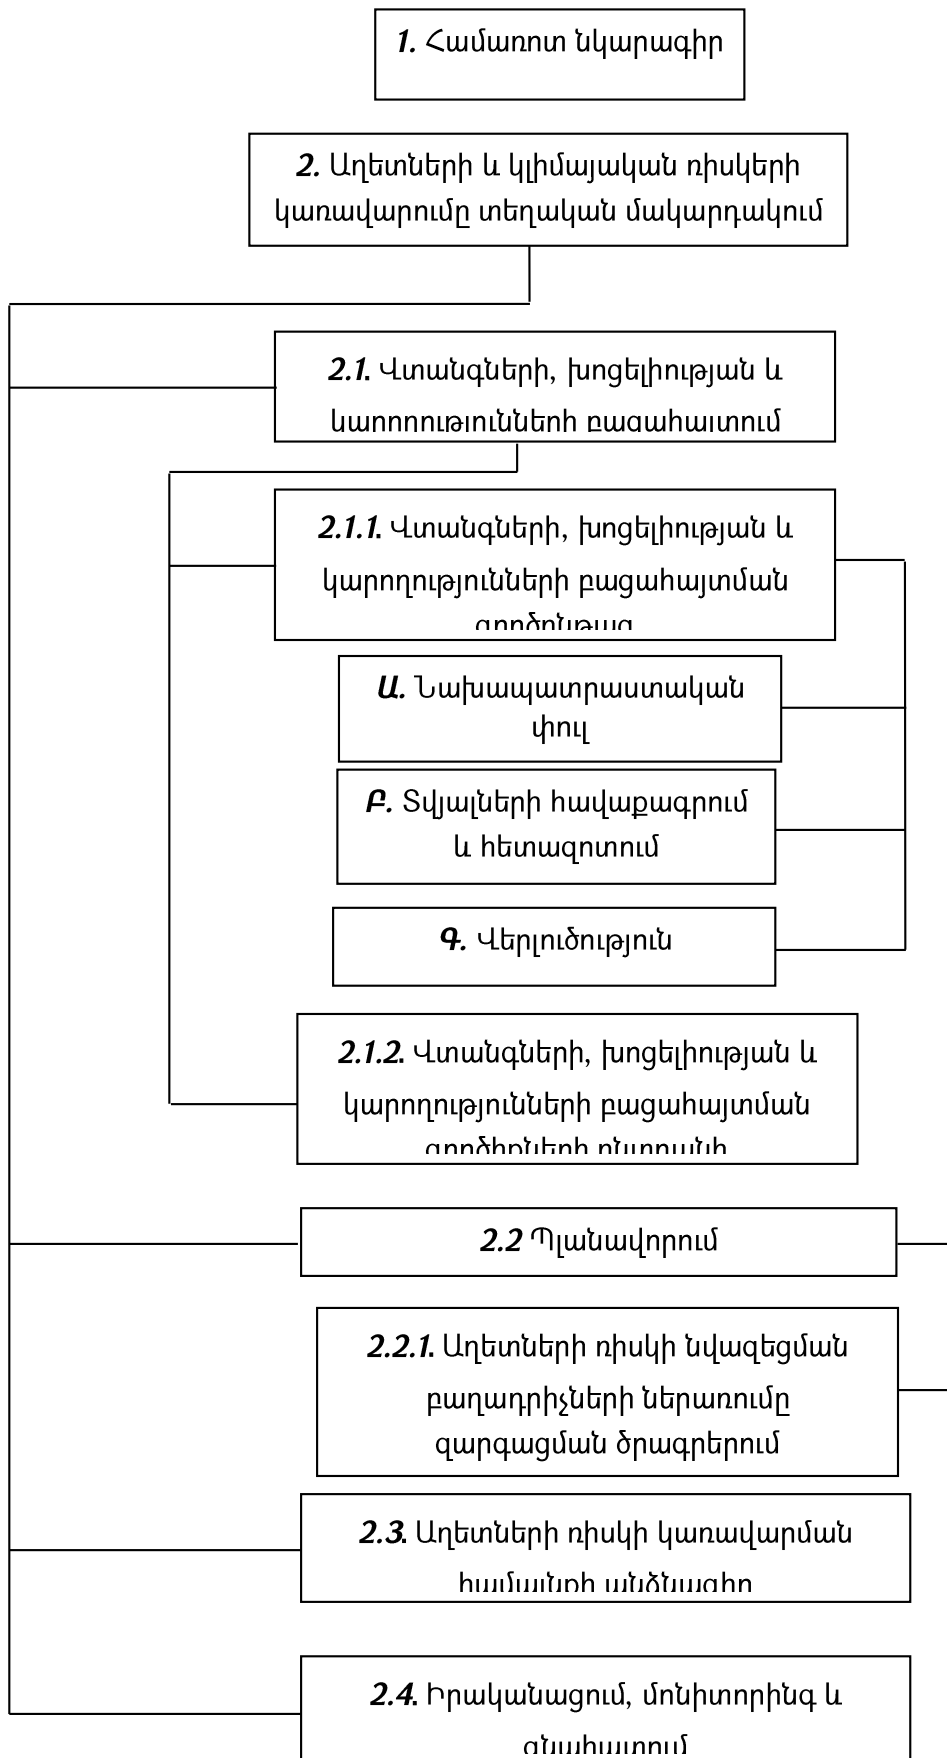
1. Համառոտ նկարագիր

2. Աղետների և կլիմայական ռիսկերի կառավարումը տեղական մակարդակում

2.1. Վտանգների, խոցելիության և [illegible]

2.1.1. Վտանգների, խոցելիության և կարողությունների բացահայտման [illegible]

Ա. Նախապատրաստական փուլ

Բ. Տվյալների հավաքագրում և հետազոտում

Գ. Վերլուծություն

2.1.2. Վտանգների, խոցելիության և կարողությունների բացահայտման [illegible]

2.2 Պլանավորում

2.2.1. Աղետների ռիսկի նվազեցման բաղադրիչների ներառումը զարգացման ծրագրերում

2.3. Աղետների ռիսկի կառավարման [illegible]

2.4. Իրականացում, մոնիտորինգ և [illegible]